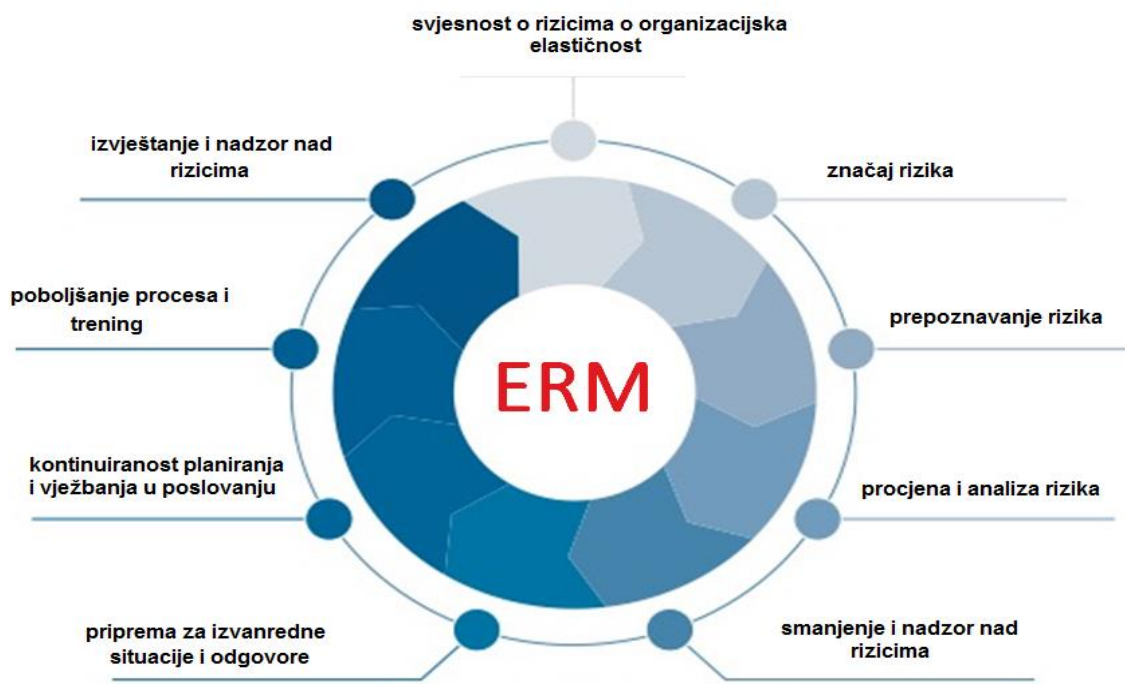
svjesnost o rizicima o organizacijska elastičnost

izvještanje i nadzor nad rizicima

značaj rizika

poboljšanje procesa i trening

prepoznavanje rizika

ERM

kontinuiranost planiranja i vježbanja u poslovanju

procjena i analiza rizika

priprema za izvanredne situacije i odgovore

smanjenje i nadzor nad rizicima